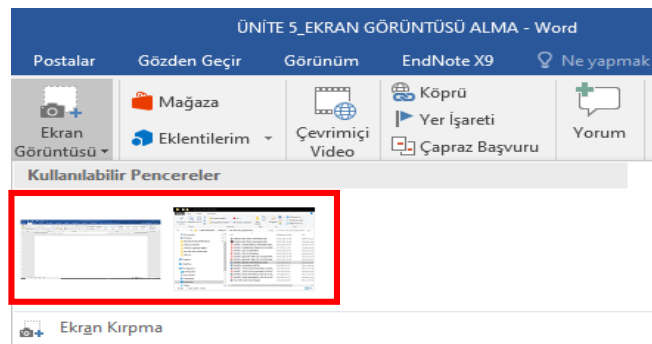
ÜNİTE 5_EKRAN GÖRÜNTÜSÜ ALMA - Word

Postalar Gözden Geçir Görünüm EndNote X9 Ne yapmak

Ekran Görüntüsü

Mağaza

Eklentilerim

Çevrimiçi Video

Köprü

Yer İşareti

Çapraz Başvuru

Yorum

Kullanılabilir Pencereler

Ekran Kırpma